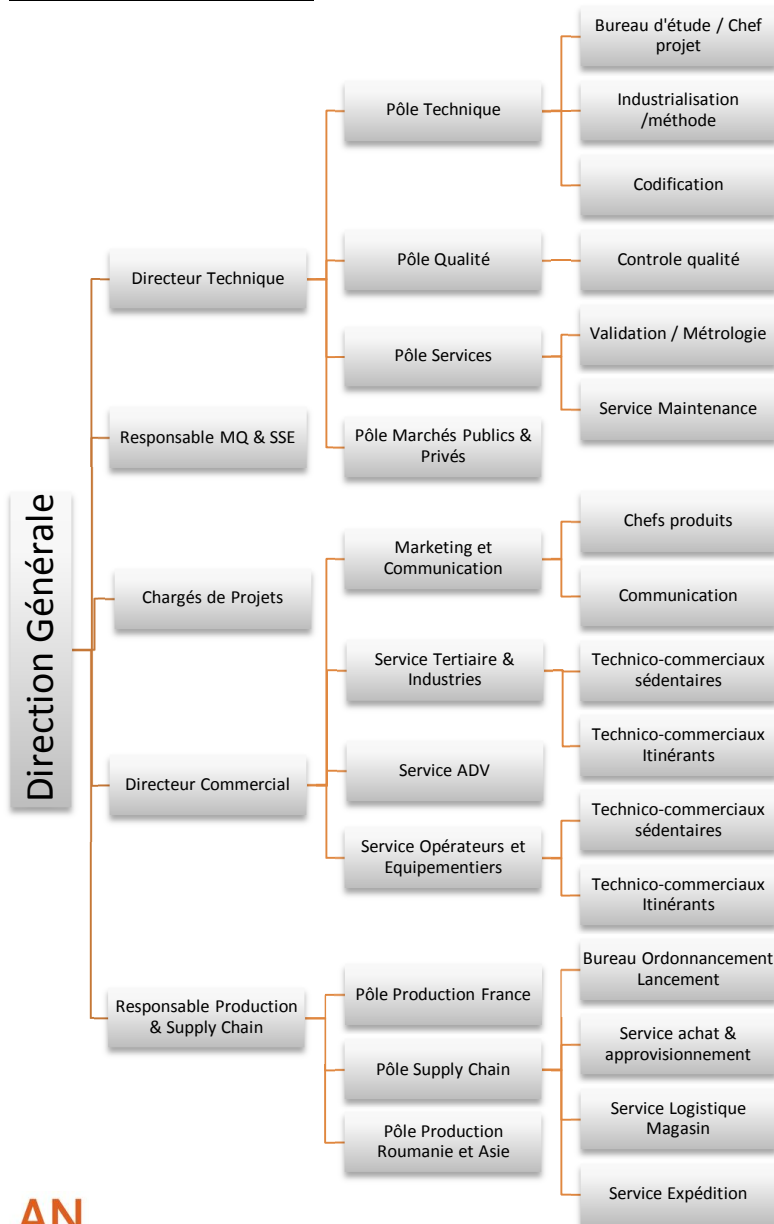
Direction Générale

Directeur Technique

Pôle Technique

Bureau d'étude / Chef projet

Industrialisation /méthode

Codification

Pôle Qualité

Controle qualité

Pôle Services

Validation / Métrologie

Service Maintenance

Pôle Marchés Publics & Privés

Responsable MQ & SSE

Chargés de Projets

Directeur Commercial

Marketing et Communication

Chefs produits

Communication

Service Tertiaire & Industries

Technico-commerciaux sédentaires

Technico-commerciaux Itinérants

Service ADV

Service Opérateurs et Equipementiers

Technico-commerciaux sédentaires

Technico-commerciaux Itinérants

Responsable Production & Supply Chain

Pôle Production France

Pôle Supply Chain

Pôle Production Roumanie et Asie

Bureau Ordonnancement Lancement

Service achat & approvisionnement

Service Logistique Magasin

Service Expédition

AN